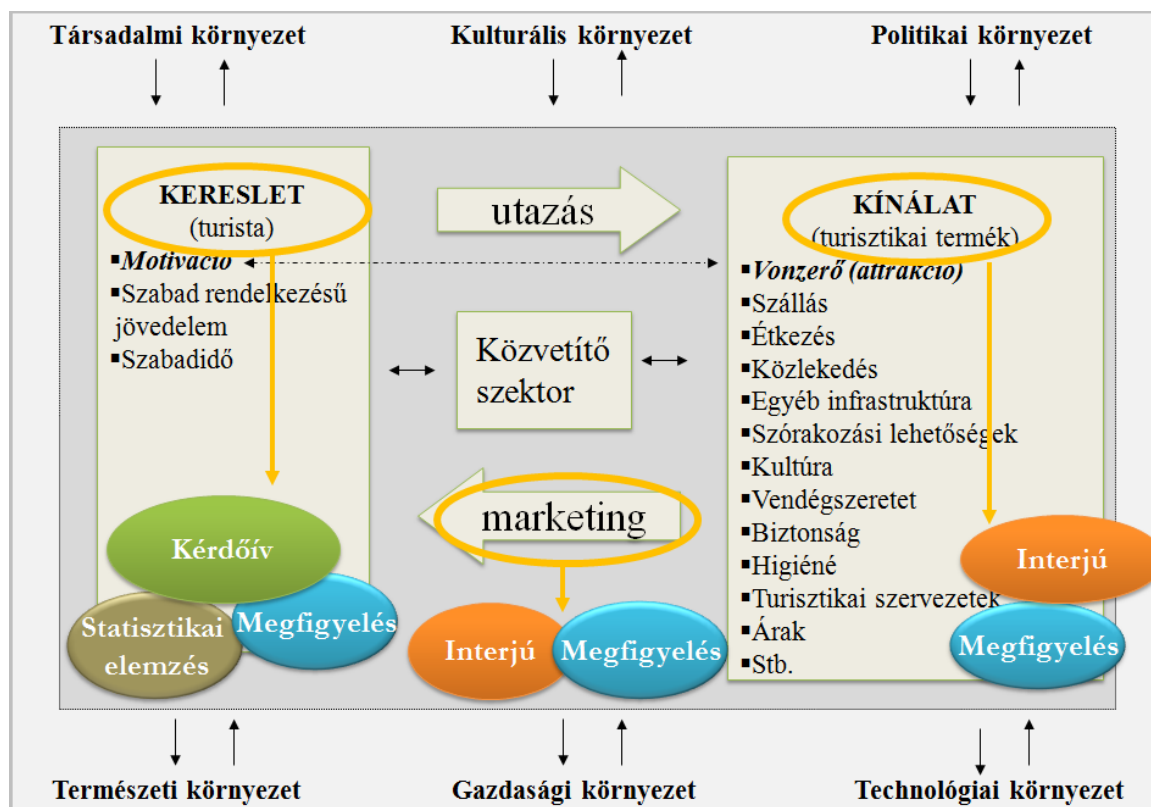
Társadalmi környezet

Kulturális környezet

Politikai környezet

KERESLET
(turista)

▪Motiváció
▪Szabad rendelkezésű jövedelem
▪Szabadidő

utazás

KÍNÁLAT
(turisztikai termék)

▪Vonzerő (attrakció)
▪Szállás
▪Étkezés
▪Közlekedés
▪Egyéb infrastruktúra
▪Szórakozási lehetőségek
▪Kultúra
▪Vendégszeretet
▪Biztonság
▪Higiéné
▪Turisztikai szervezetek
▪Árak
▪Stb.

Közvetítő szektor

marketing

Kérdőív

Statisztikai elemzés

Megfigyelés

Interjú

Megfigyelés

Interjú

Megfigyelés

Természeti környezet

Gazdasági környezet

Technológiai környezet